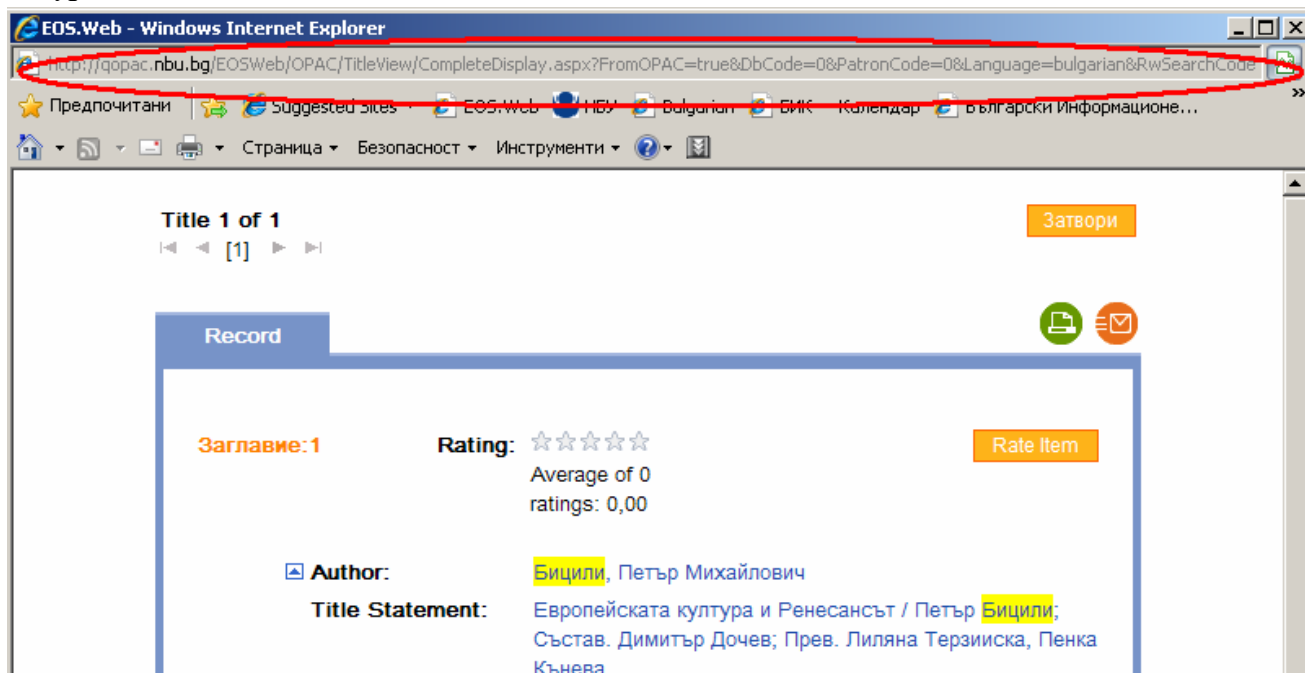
EOS.Web - Windows Internet Explorer

http://qopac.nbu.bg/EOSWeb/OPAC/TitleView/CompleteDisplay.aspx?FromOPAC=true&DbCode=0&PatronCode=0&Language=bulgarian&RwSearchCode

Предпочитани | Suggested Sites ▾ | EOS.Web | НБУ | Bulgarian | БИК | Календар | Български Информационе...

Страница ▾ Безопасност ▾ Инструменти ▾

Title 1 of 1
[1]

Затвори

Record

Заглавие:1

Rating: ☆☆☆☆☆
Average of 0 ratings: 0,00

Rate Item

Author: Бицили, Петър Михайлович

Title Statement: Европейската култура и Ренесансът / Петър Бицили; Състав. Димитър Дочев; Прев. Лиляна Терзииска, Пенка Кънева